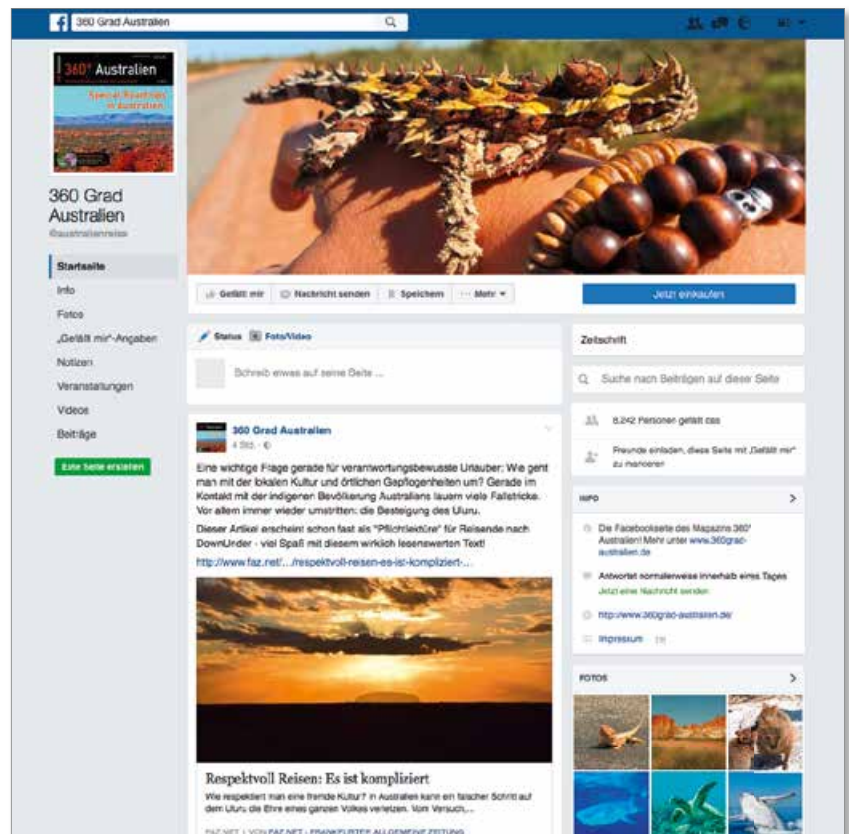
360 Grad Australien

360° Australien
Special Roadtrips in Australien

360 Grad Australien
@australienreise

Startseite
Info
Fotos
„Gefällt mir"-Angaben
Notizen
Veranstaltungen
Videos
Beiträge

Eine Seite erstellen

Gefällt mir
Nachricht senden
Speichern
Mehr

Jetzt einkaufen

Status
Foto/Video

Schreib etwas auf seine Seite ...

360 Grad Australien
4 Std.

Eine wichtige Frage gerade für verantwortungsbewusste Urlauber: Wie geht man mit der lokalen Kultur und örtlichen Gepflogenheiten um? Gerade im Kontakt mit der indigenen Bevölkerung Australiens lauern viele Fallstricke. Vor allem immer wieder umstritten: die Besteigung des Uluru.

Dieser Artikel erscheint schon fast als "Pflichtlektüre" für Reisende nach DownUnder - viel Spaß mit diesem wirklich lesenswerten Text!

http://www.faz.net/.../respektvoll-reisen-es-ist-kompliziert-...

Respektvoll Reisen: Es ist kompliziert

Wie respektiert man eine fremde Kultur? In Australien kann ein falscher Schritt auf dem Uluru die Ehre eines ganzen Volkes verletzen. Ein Versuch...

FAZ.NET | VON FAZ.NET - FRANKFURTER ALLGEMEINE ZEITUNG

Zeitschrift

Suche nach Beiträgen auf dieser Seite

8.242 Personen gefällt das

Freunde einladen, diese Seite mit „Gefällt mir" zu markieren

INFO

Die Facebookseite des Magazins 360° Australien! Mehr unter www.360grad-australien.de

Antwortet normalerweise innerhalb eines Tages
Jetzt eine Nachricht senden

http://www.360grad-australien.de/

Impressum

FOTOS